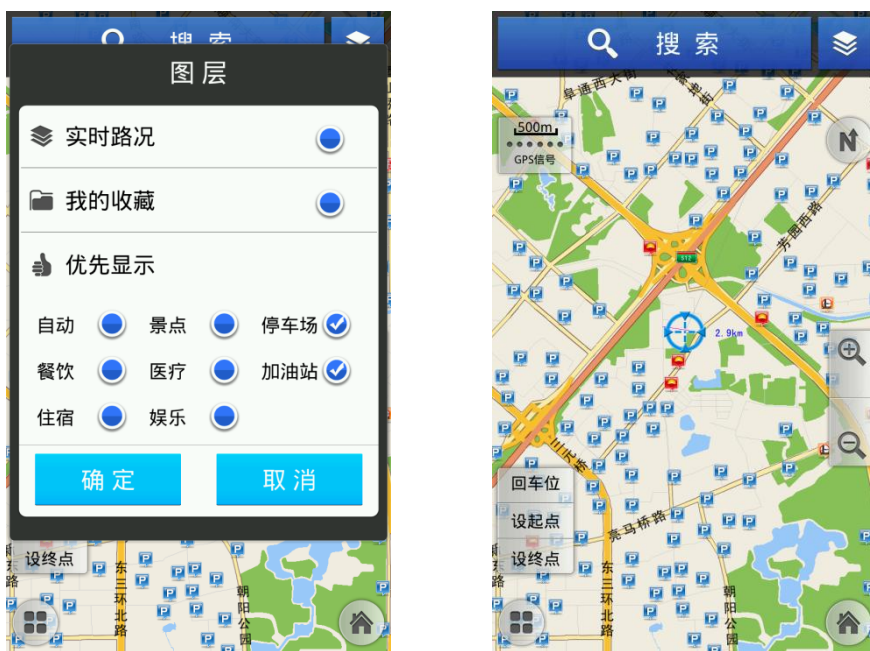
搜索

图层

实时路况

我的收藏

优先显示

自动 景点 停车场

餐饮 医疗 加油站

住宿 娱乐

确定 取消

设终点

东三环北路

朝阳公园

搜索

阜通西大街

500m

GPS信号

N

芳园西路

S12

2.9km

机场高速

回车位

设起点

设终点

亮马桥路

东三环北路

朝阳公园